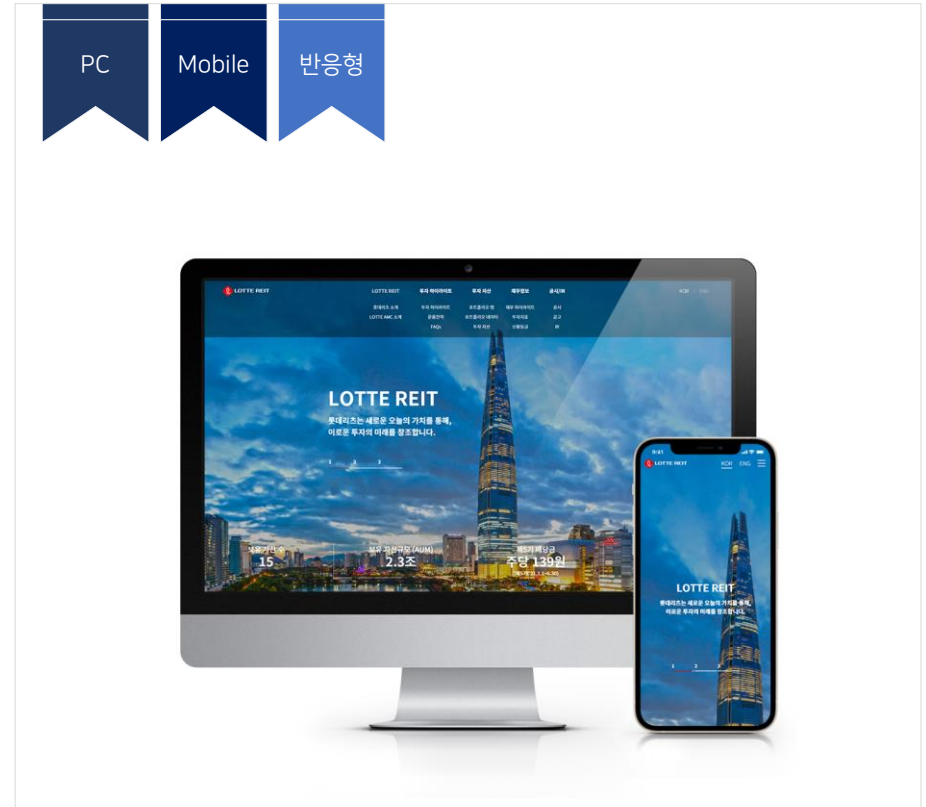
PC

Mobile

반응형

LOTTE REIT

LOTTE REIT 투자 하이라이트 투자 자산 재무정보 공시/IR

KOR ENG

롯데리츠 소개 투자 하이라이트 포트폴리오 맵 재무 하이라이트 공시

LOTTE AMC 소개 운용전략 포트폴리오 데이터 투자자료 공고

FAQs 투자 자산 신용등급 IR

LOTTE REIT

롯데리츠는 새로운 오늘의 가치를 통해, 이로운 투자의 미래를 창조합니다.

1 2 3

보유 자산 수 15

보유 자산규모 (AUM) 2.3조

제5기 배당금 주당 139원

LOTTE REIT

KOR ENG

LOTTE REIT

롯데리츠는 새로운 오늘의 가치를 통해, 이로운 투자의 미래를 창조합니다.

1 2 3